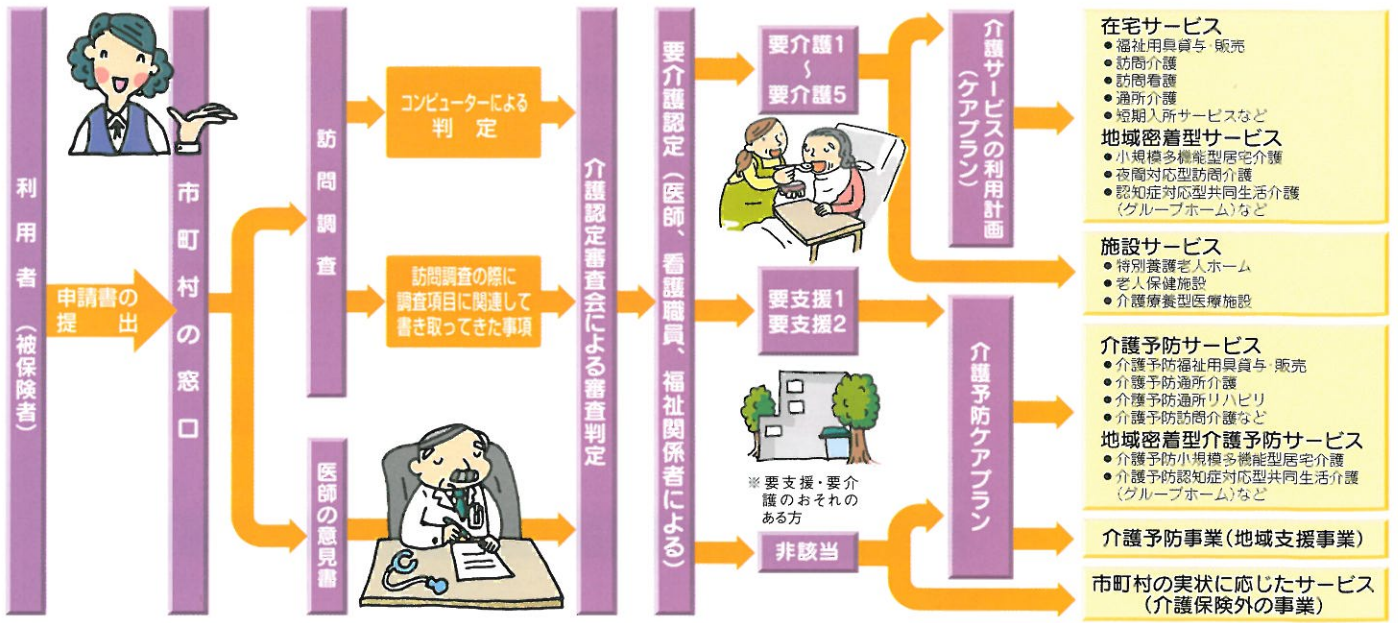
利用者（被保険者）

申請書の提出

市町村の窓口

訪問調査

コンピューターによる判定

訪問調査の際に調査項目に関連して書き取ってきた事項

医師の意見書

介護認定審査会による審査判定

要介護認定（医師、看護職員、福祉関係者による）

要介護1～要介護5

要支援1
要支援2

※要支援・要介護のおそれのある方

非該当

介護サービスの利用計画（ケアプラン）

介護予防ケアプラン

在宅サービス
● 福祉用具貸与・販売
● 訪問介護
● 訪問看護
● 通所介護
● 短期入所サービスなど
地域密着型サービス
● 小規模多機能型居宅介護
● 夜間対応型訪問介護
● 認知症対応型共同生活介護（グループホーム）など

施設サービス
● 特別養護老人ホーム
● 老人保健施設
● 介護療養型医療施設

介護予防サービス
● 介護予防福祉用具貸与・販売
● 介護予防通所介護
● 介護予防通所リハビリ
● 介護予防訪問介護など
地域密着型介護予防サービス
● 介護予防小規模多機能型居宅介護
● 介護予防認知症対応型共同生活介護（グループホーム）など

介護予防事業（地域支援事業）

市町村の実状に応じたサービス（介護保険外の事業）